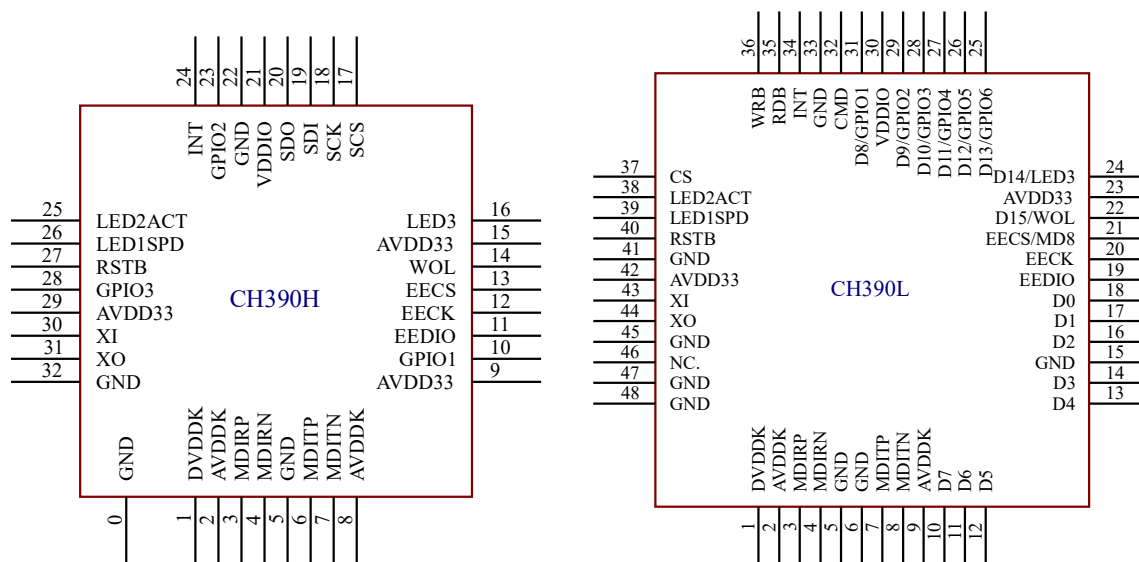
24 23 22 21 20 19 18 17
INT GPIO2 GND VDDIO SDO SDI SCK SCS

25 LED2ACT
26 LED1SPD
27 RSTB
28 GPIO3
29 AVDD33
30 XI
31 XO
32 GND

LED3 16
AVDD33 15
WOL 14
EECS 13
EECK 12
EEDIO 11
GPIO1 10
AVDD33 9

CH390H

GND
DVDDK AVDDK MDIRP MDIRN GND MDITP MDITN AVDDK
0 1 2 3 4 5 6 7 8

36 35 34 33 32 31 30 29 28 27 26 25
WRB RDB INT GND CMD D8/GPIO1 VDDIO D9/GPIO2 D10/GPIO3 D11/GPIO4 D12/GPIO5 D13/GPIO6

37 CS
38 LED2ACT
39 LED1SPD
40 RSTB
41 GND
42 AVDD33
43 XI
44 XO
45 GND
46 NC.
47 GND
48 GND

D14/LED3 24
AVDD33 23
D15/WOL 22
EECS/MD8 21
EECK 20
EEDIO 19
D0 18
D1 17
D2 16
GND 15
D3 14
D4 13

CH390L

DVDDK AVDDK MDIRP MDIRN GND GND MDITP MDITN AVDDK D7 D6 D5
1 2 3 4 5 6 7 8 9 10 11 12